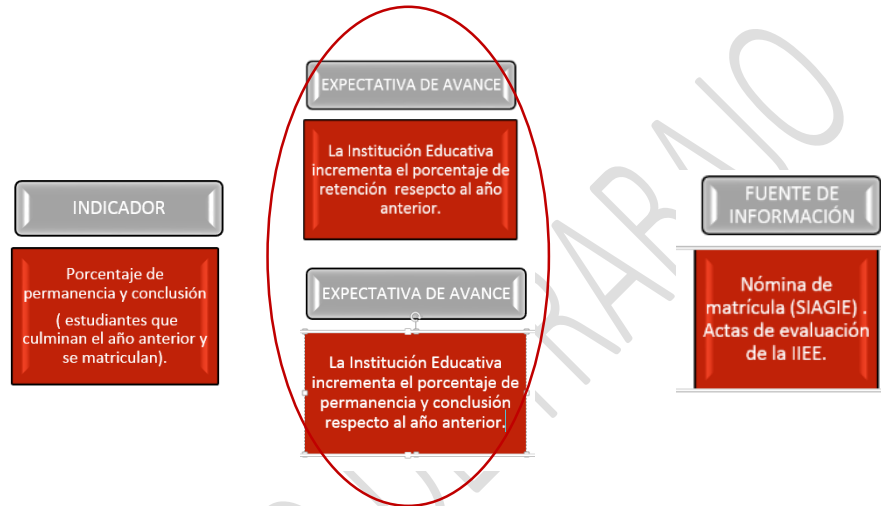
INDICADOR

Porcentaje de permanencia y conclusión

( estudiantes que culminan el año anterior y se matriculan).

EXPECTATIVA DE AVANCE

La Institución Educativa incrementa el porcentaje de retención resepcto al año anterior.

EXPECTATIVA DE AVANCE

La Institución Educativa incrementa el porcentaje de permanencia y conclusión respecto al año anterior.

FUENTE DE INFORMACIÓN

Nómina de matrícula (SIAGIE) . Actas de evaluación de la IIEE.